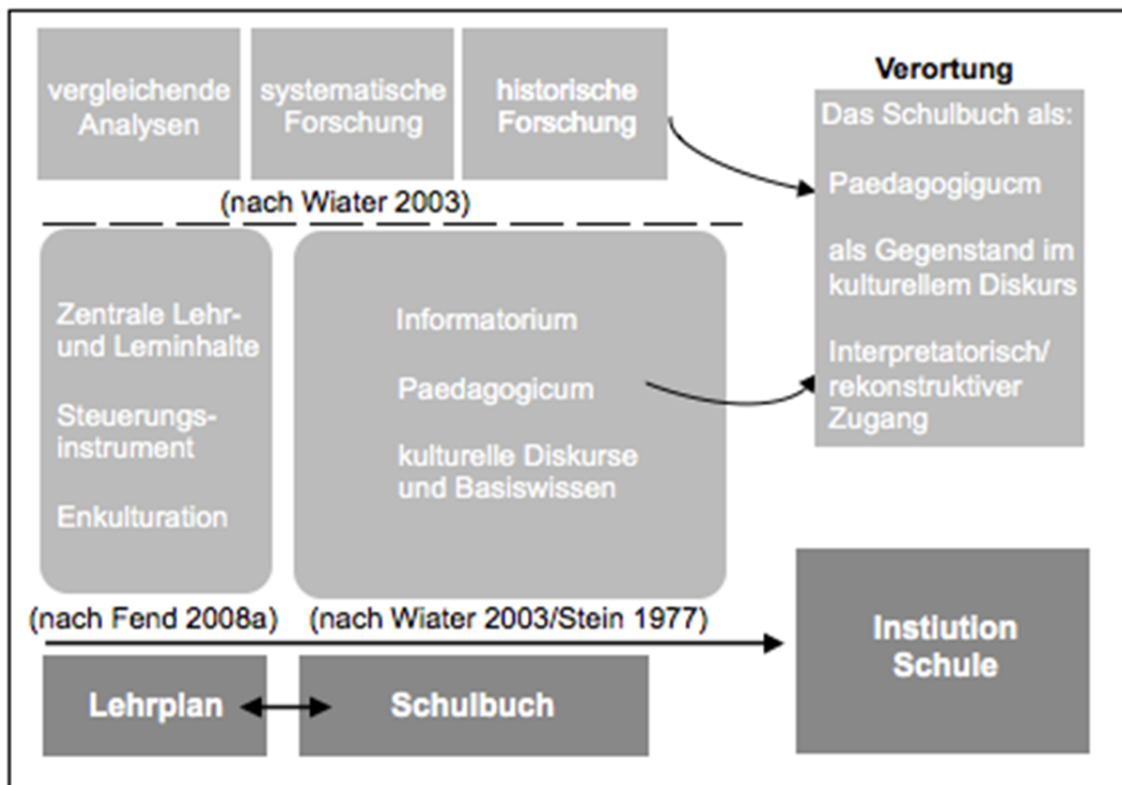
vergleichende Analysen

systematische Forschung

historische Forschung

(nach Wiater 2003)

Verortung

Das Schulbuch als:

Paedagogigucm

als Gegenstand im kulturellem Diskurs

Interpretatorisch/ rekonstruktiver Zugang

Zentrale Lehr- und Lerninhalte

Steuerungsinstrument

Enkulturation

Informatorium

Paedagogicum

kulturelle Diskurse und Basiswissen

(nach Fend 2008a)

(nach Wiater 2003/Stein 1977)

Instiution Schule

Lehrplan

Schulbuch